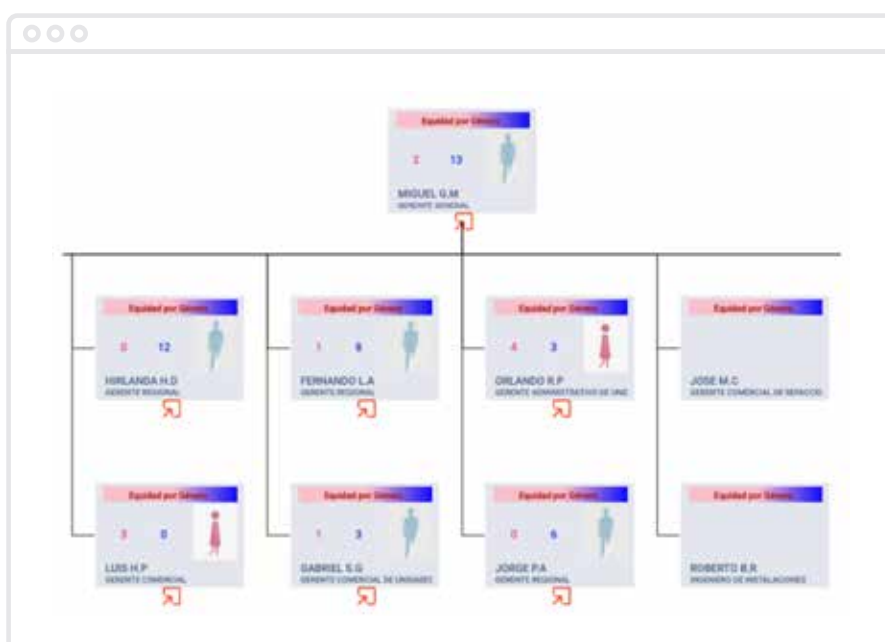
Equidad por Género
2 13
MIGUEL G.M
GERENTE GENERAL

Equidad por Género
0 12
HIRLANDA H.D
GERENTE REGIONAL

Equidad por Género
1 8
FERNANDO L.A
GERENTE REGIONAL

Equidad por Género
4 3
ORLANDO R.P
GERENTE ADMINISTRATIVO DE UNE

Equidad por Género
JOSE M.C
GERENTE COMERCIAL DE REPACCIO

Equidad por Género
3 0
LUIS H.P
GERENTE COMERCIAL

Equidad por Género
1 3
GABRIEL S.G
GERENTE COMERCIAL DE UNIDADES

Equidad por Género
0 6
JORGE P.A
GERENTE REGIONAL

Equidad por Género
ROBERTO B.R
INGENIERO DE INSTALACIONES